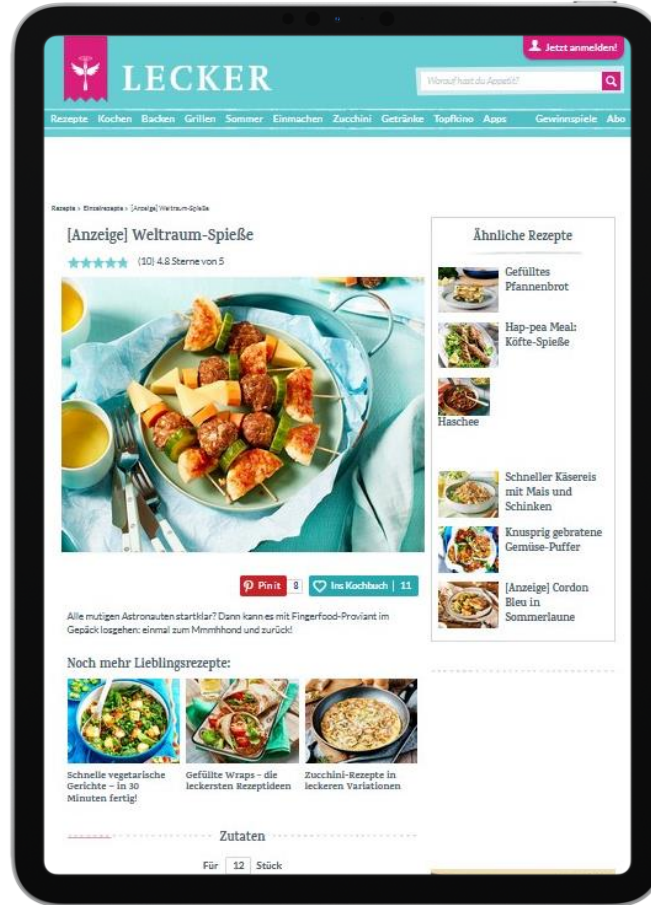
Jetzt anmelden!

LECKER

Worauf hast du Appetit?

Rezepte Kochen Backen Grillen Sommer Einmachen Zucchini Getränke Topfkino Apps Gewinnspiele Abo

Rezepte › Einzelrezepte › [Anzeige] Weltraum-Spieße

[Anzeige] Weltraum-Spieße

(10) 4.8 Sterne von 5

Pin it 8 Ins Kochbuch 11

Alle mutigen Astronauten startklar? Dann kann es mit Fingerfood-Proviant im Gepäck losgehen: einmal zum Mmmhhond und zurück!

Noch mehr Lieblingsrezepte:

Schnelle vegetarische Gerichte – in 30 Minuten fertig!

Gefüllte Wraps - die leckersten Rezeptideen

Zucchini-Rezepte in leckeren Variationen

Zutaten

Für 12 Stück

Ähnliche Rezepte

Gefülltes Pfannenbrot

Hap-pea Meal: Köfte-Spieße

Haschee

Schneller Käsereis mit Mais und Schinken

Knusprig gebratene Gemüse-Puffer

[Anzeige] Cordon Bleu in Sommerlaune